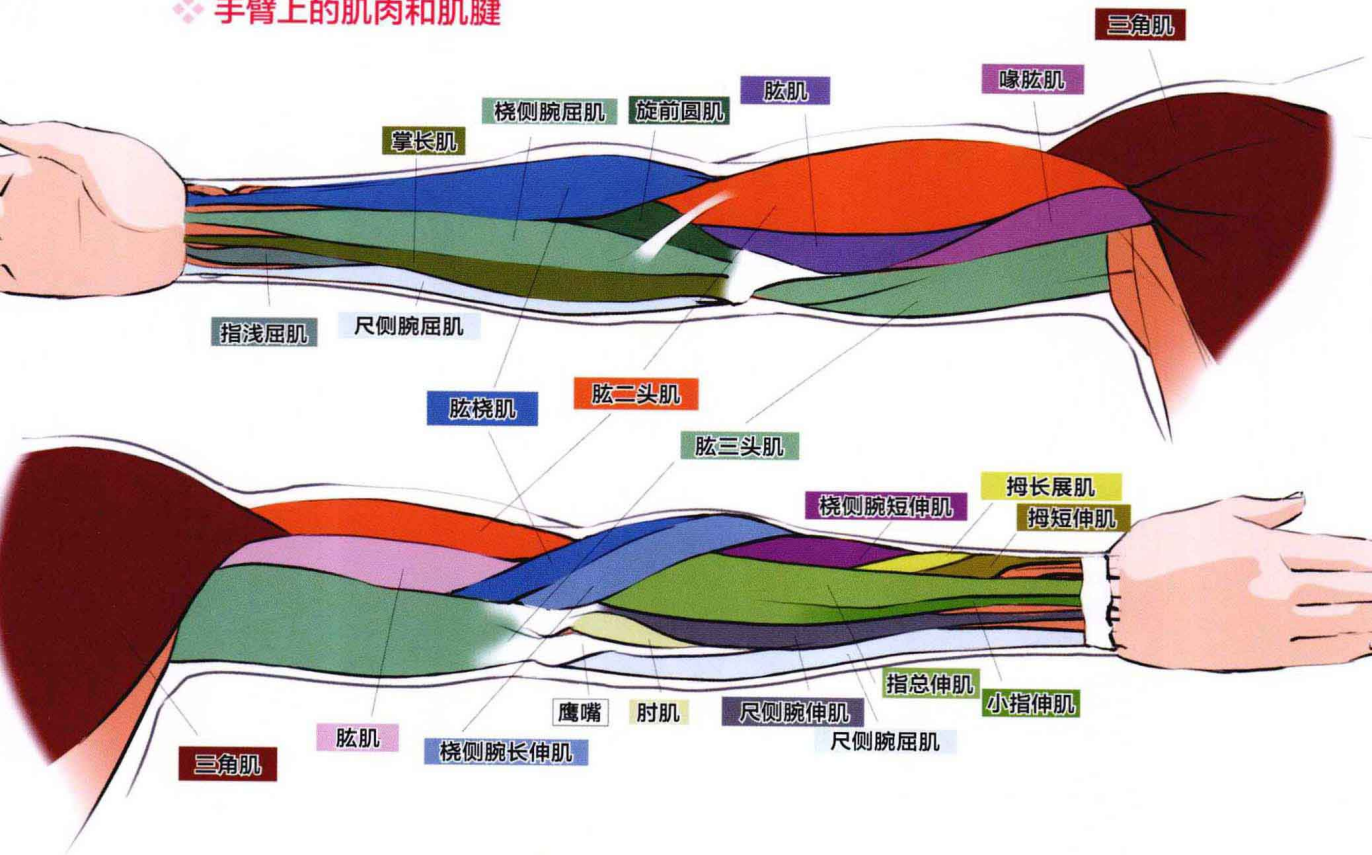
手臂上的肌肉和肌腱

三角肌
喙肱肌
肱肌
旋前圆肌
桡侧腕屈肌
掌长肌
指浅屈肌
尺侧腕屈肌
肱桡肌
肱二头肌
肱三头肌
桡侧腕短伸肌
拇长展肌
拇短伸肌
指总伸肌
小指伸肌
鹰嘴
肘肌
尺侧腕伸肌
尺侧腕屈肌
肱肌
桡侧腕长伸肌
三角肌